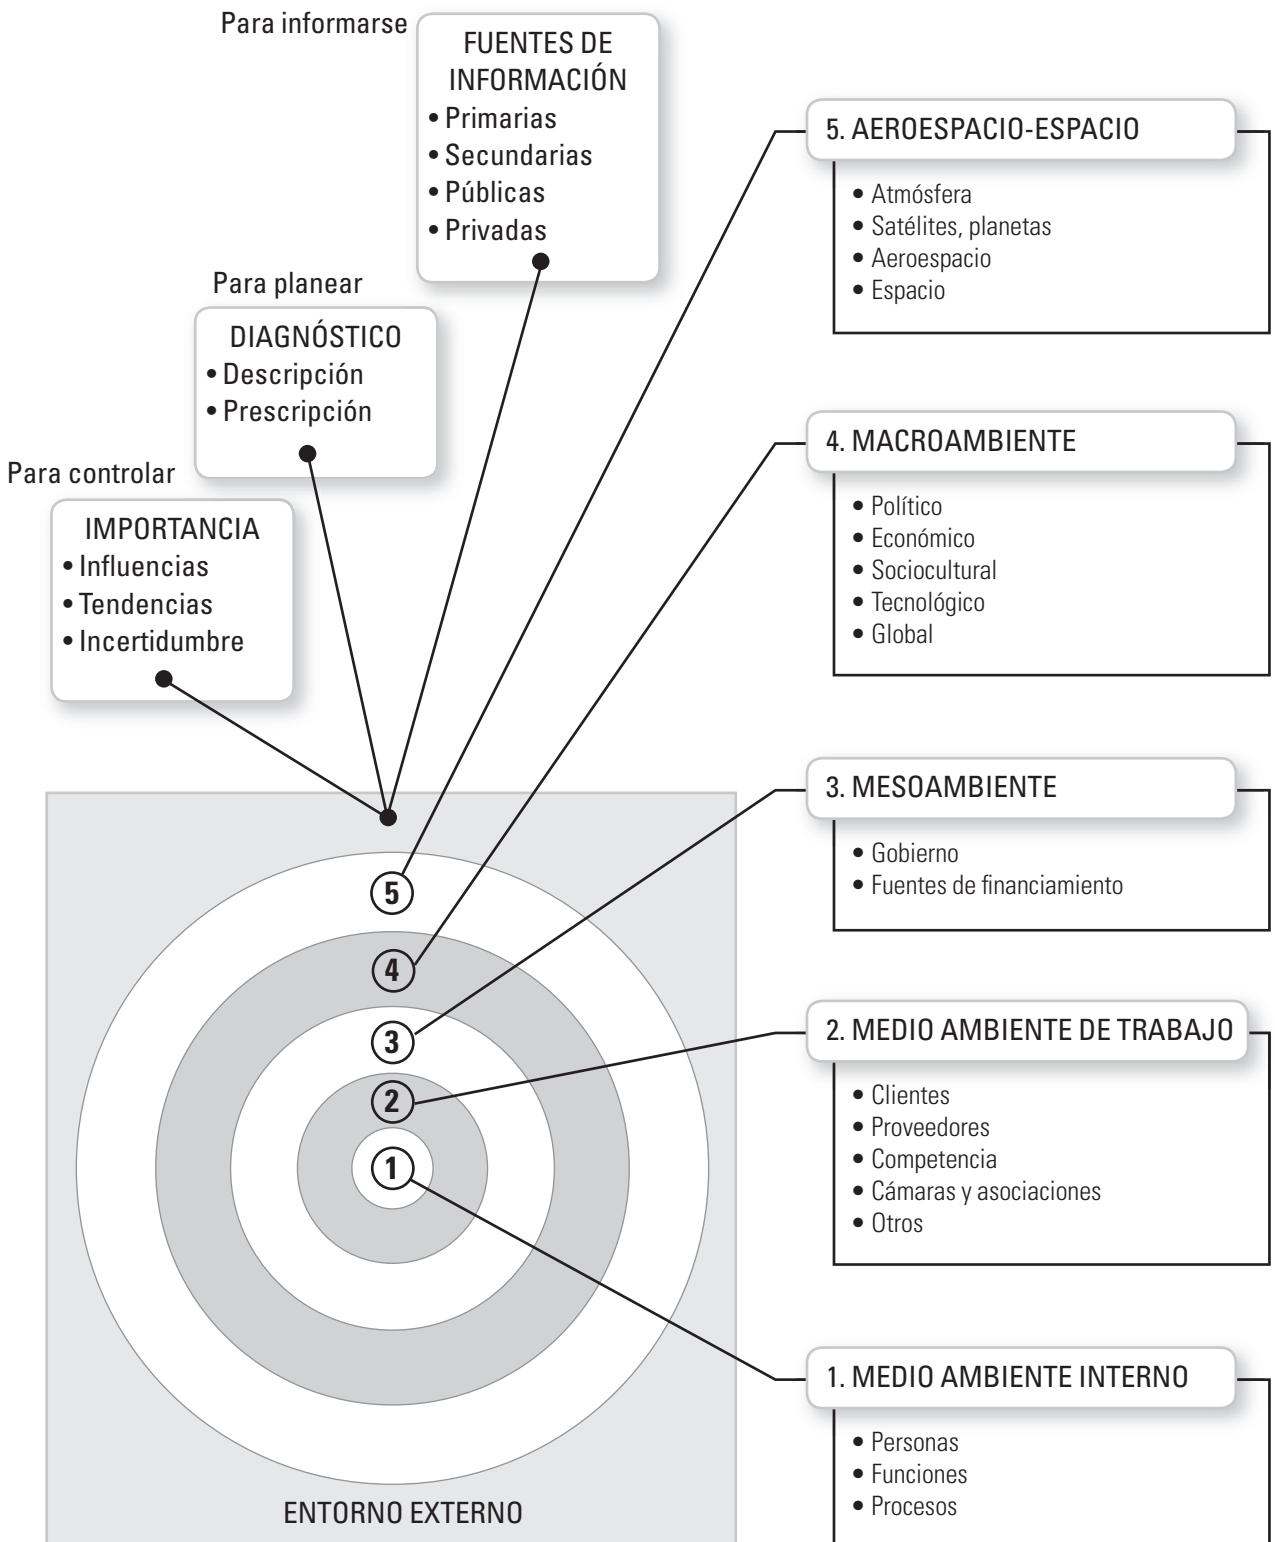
Para informarse

FUENTES DE INFORMACIÓN
• Primarias
• Secundarias
• Públicas
• Privadas

Para planear

DIAGNÓSTICO
• Descripción
• Prescripción

Para controlar

IMPORTANCIA
• Influencias
• Tendencias
• Incertidumbre

5. AEROESPACIO-ESPACIO
• Atmósfera
• Satélites, planetas
• Aeroespacio
• Espacio

4. MACROAMBIENTE
• Político
• Económico
• Sociocultural
• Tecnológico
• Global

3. MESOAMBIENTE
• Gobierno
• Fuentes de financiamiento

2. MEDIO AMBIENTE DE TRABAJO
• Clientes
• Proveedores
• Competencia
• Cámaras y asociaciones
• Otros

1. MEDIO AMBIENTE INTERNO
• Personas
• Funciones
• Procesos

5
4
3
2
1

ENTORNO EXTERNO